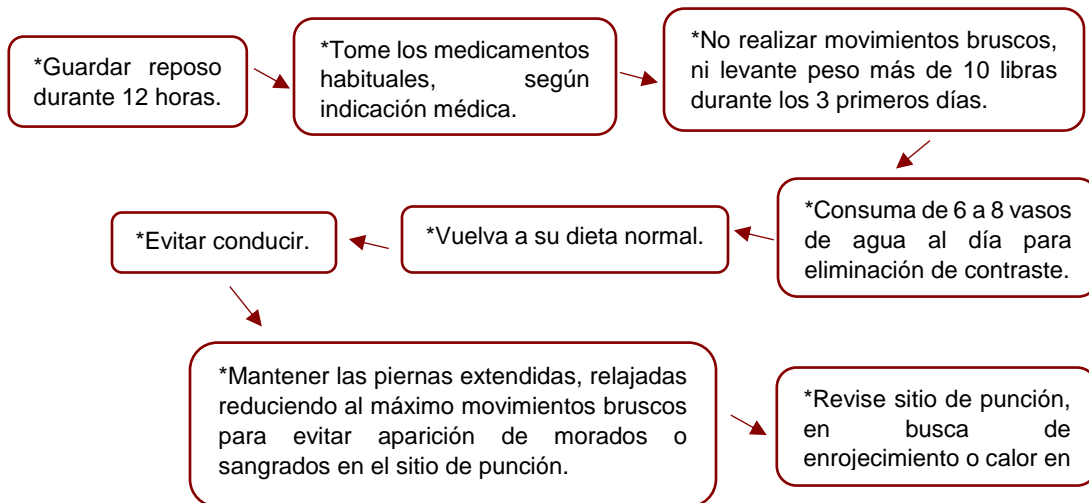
*Guardar reposo durante 12 horas.

*Tome los medicamentos habituales, según indicación médica.

*No realizar movimientos bruscos, ni levante peso más de 10 libras durante los 3 primeros días.

*Consuma de 6 a 8 vasos de agua al día para eliminación de contraste.

*Vuelva a su dieta normal.

*Evitar conducir.

*Mantener las piernas extendidas, relajadas reduciendo al máximo movimientos bruscos para evitar aparición de morados o sangrados en el sitio de punción.

*Revise sitio de punción, en busca de enrojecimiento o calor en